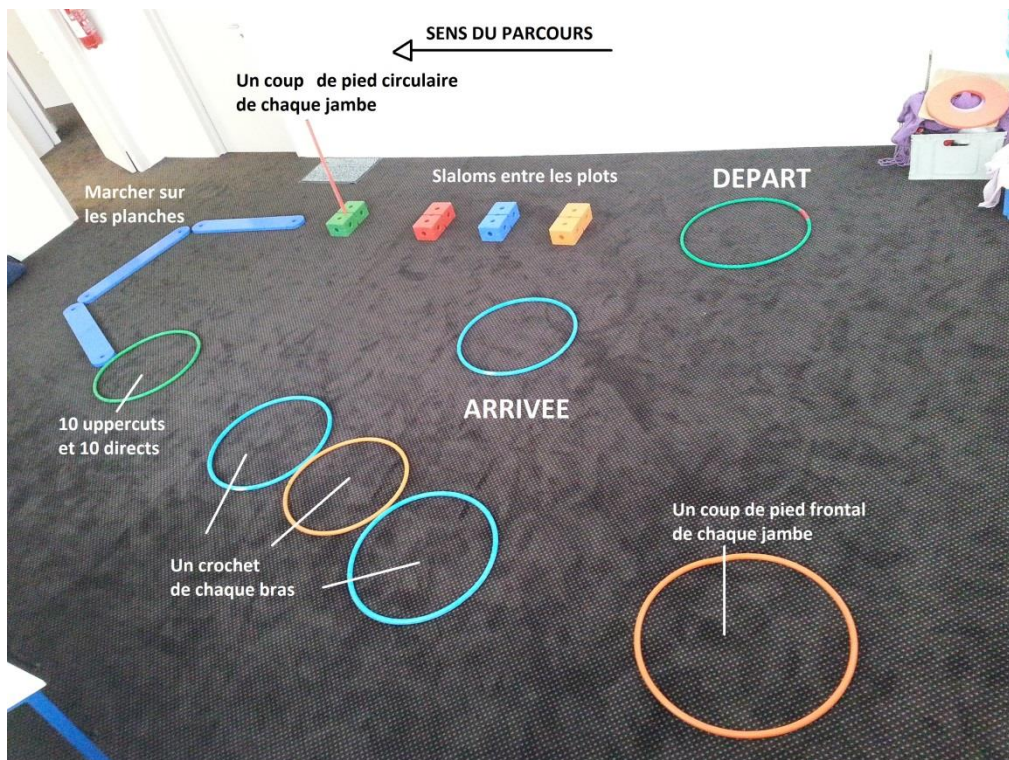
SENS DU PARCOURS

Un coup de pied circulaire de chaque jambe

Marcher sur les planches

Slaloms entre les plots

DEPART

ARRIVEE

10 uppercuts et 10 directs

Un crochet de chaque bras

Un coup de pied frontal de chaque jambe